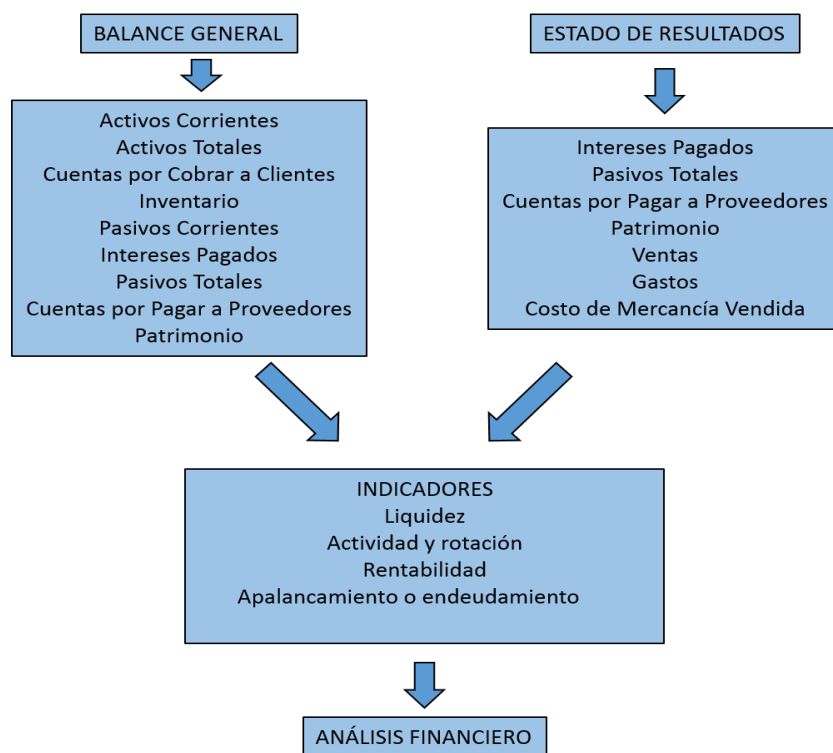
BALANCE GENERAL

ESTADO DE RESULTADOS

Activos Corrientes
Activos Totales
Cuentas por Cobrar a Clientes
Inventario
Pasivos Corrientes
Intereses Pagados
Pasivos Totales
Cuentas por Pagar a Proveedores
Patrimonio

Intereses Pagados
Pasivos Totales
Cuentas por Pagar a Proveedores
Patrimonio
Ventas
Gastos
Costo de Mercancía Vendida

INDICADORES
Liquidez
Actividad y rotación
Rentabilidad
Apalancamiento o endeudamiento

ANÁLISIS FINANCIERO